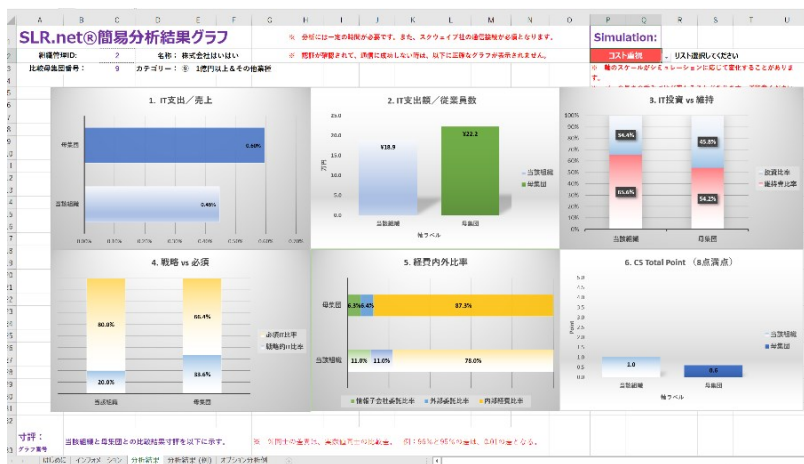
SLR.net®簡易分析結果グラフ

※ 会社には一定の時間が必要です。また、スクウェイア社の適切な値が必要となります。

※ 閲覧が制限されて、詳細に反映しない時は、以下に正確なグラフが表示されません。

組織管理ID: 2　名称：株式会社はいはい

比較母集団番号： 9　カテゴリー： ⑨ 1億円以上＆その他業種

Simulation:

コスト削減　リスト選択してください

※ 軸のスケールがシミュレーションに応じて変化することがあります

1. IT支出／売上

母集団 0.60%

当該組織 0.40%

0.00% 0.10% 0.20% 0.30% 0.40% 0.50% 0.60% 0.70%

2. IT支出額／従業員数

¥18.9

¥22.2

当該組織

母集団

軸ラベル

3. IT投資 vs 維持

34.4%

65.6%

45.8%

54.2%

投資比率

維持費比率

当該組織

母集団

100% 90% 80% 70% 60% 50% 40% 30% 20% 10% 0%

4. 戦略 vs 必須

80.0%

20.0%

66.4%

33.6%

必須IT比率

戦略的IT比率

当該組織

母集団

5. 経費内外比率

母集団 6.3% 6.4% 87.3%

当該組織 11.0% 11.0% 78.0%

情報子会社委託比率

外部委託比率

内部経費比率

6. CS Total Point (8点満点)

1.0

8.0

当該組織

母集団

軸ラベル

寸評：

グラフ番号

当該組織と母集団との比較結果寸評を以下に示す。

※ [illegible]

はじめに　インフォメーション　分析結果　分析結果(例)　オプション分析等